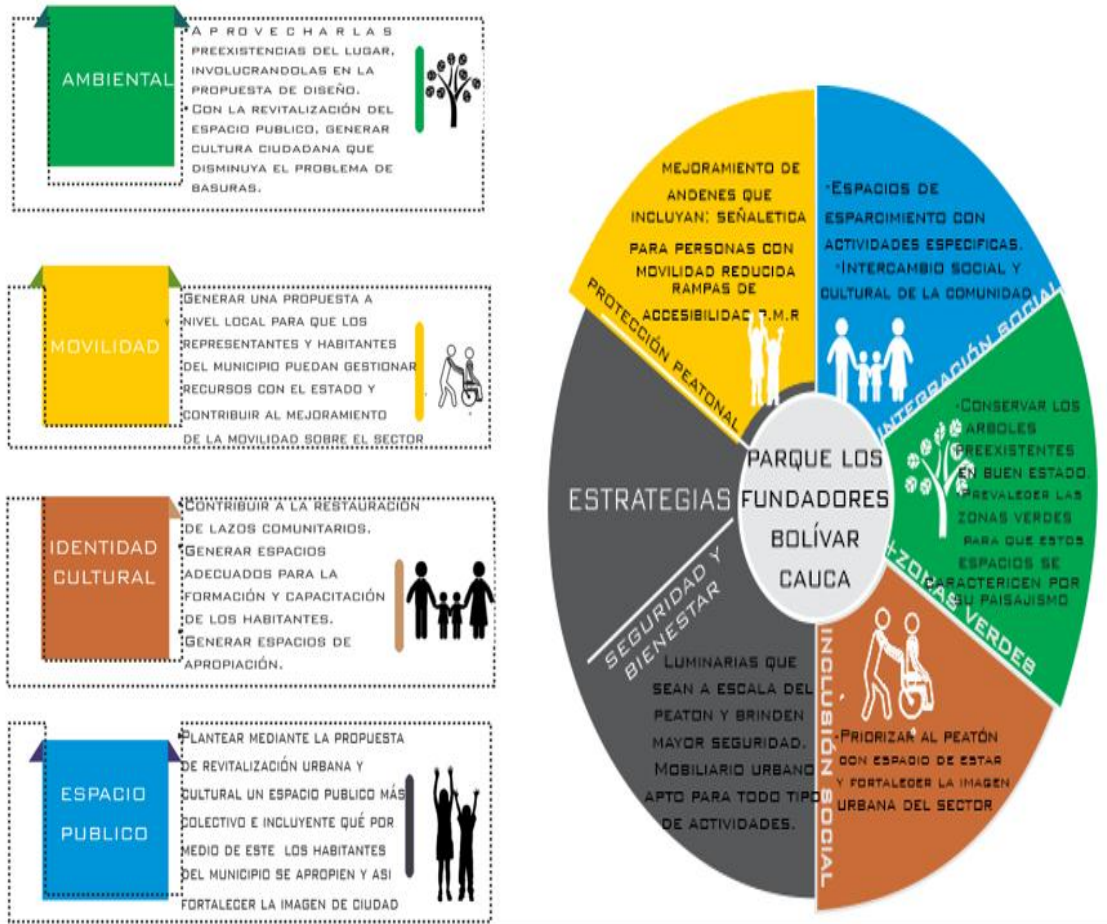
AMBIENTAL

• A P R O V E C H A R L A S PREEXISTENCIAS DEL LUGAR, INVOLUCRANDOLAS EN LA PROPUESTA DE DISEÑO.
• CON LA REVITALIZACIÓN DEL ESPACIO PUBLICO, GENERAR CULTURA CIUDADANA QUE DISMINUYA EL PROBLEMA DE BASURAS.

MOVILIDAD

GENERAR UNA PROPUESTA A NIVEL LOCAL PARA QUE LOS REPRESENTANTES Y HABITANTES DEL MUNICIPIO PUEDAN GESTIONAR RECURSOS CON EL ESTADO Y CONTRIBUIR AL MEJORAMIENTO DE LA MOVILIDAD SOBRE EL SECTOR

IDENTIDAD CULTURAL

CONTRIBUIR A LA RESTAURACIÓN DE LAZOS COMUNITARIOS.
GENERAR ESPACIOS ADECUADOS PARA LA FORMACIÓN Y CAPACITACIÓN DE LOS HABITANTES.
GENERAR ESPACIOS DE APROPIACIÓN.

ESPACIO PUBLICO

PLANTEAR MEDIANTE LA PROPUESTA DE REVITALIZACIÓN URBANA Y CULTURAL UN ESPACIO PUBLICO MÁS COLECTIVO E INCLUYENTE QUÉ POR MEDIO DE ESTE LOS HABITANTES DEL MUNICIPIO SE APROPIEN Y ASI FORTALECER LA IMAGEN DE CIUDAD

MEJORAMIENTO DE ANDENES QUE INCLUYAN: SEÑALETICA PARA PERSONAS CON MOVILIDAD REDUCIDA RAMPAS DE ACCESIBILIDAD P.M.R

PROTECCIÓN PEATONAL

-ESPACIOS DE ESPARCIMIENTO CON ACTIVIDADES ESPECIFICAS.
-INTERCAMBIO SOCIAL Y CULTURAL DE LA COMUNIDAD

INTEGRACIÓN SOCIAL

-CONSERVAR LOS ARBOLES PREEXISTENTES EN BUEN ESTADO
-PREVALECER LAS ZONAS VERDES PARA QUE ESTOS ESPACIOS SE CARACTERICEN POR SU PAISAJISMO

+ZONAS VERDES

ESTRATEGIAS

PARQUE LOS FUNDADORES BOLÍVAR CAUCA

SEGURIDAD Y BIENESTAR

LUMINARIAS QUE SEAN A ESCALA DEL PEATON Y BRINDEN MAYOR SEGURIDAD.
MOBILIARIO URBANO APTO PARA TODO TIPO DE ACTIVIDADES.

INCLUSIÓN SOCIAL

-PRIORIZAR AL PEATÓN CON ESPACIO DE ESTAR Y FORTALECER LA IMAGEN URBANA DEL SECTOR